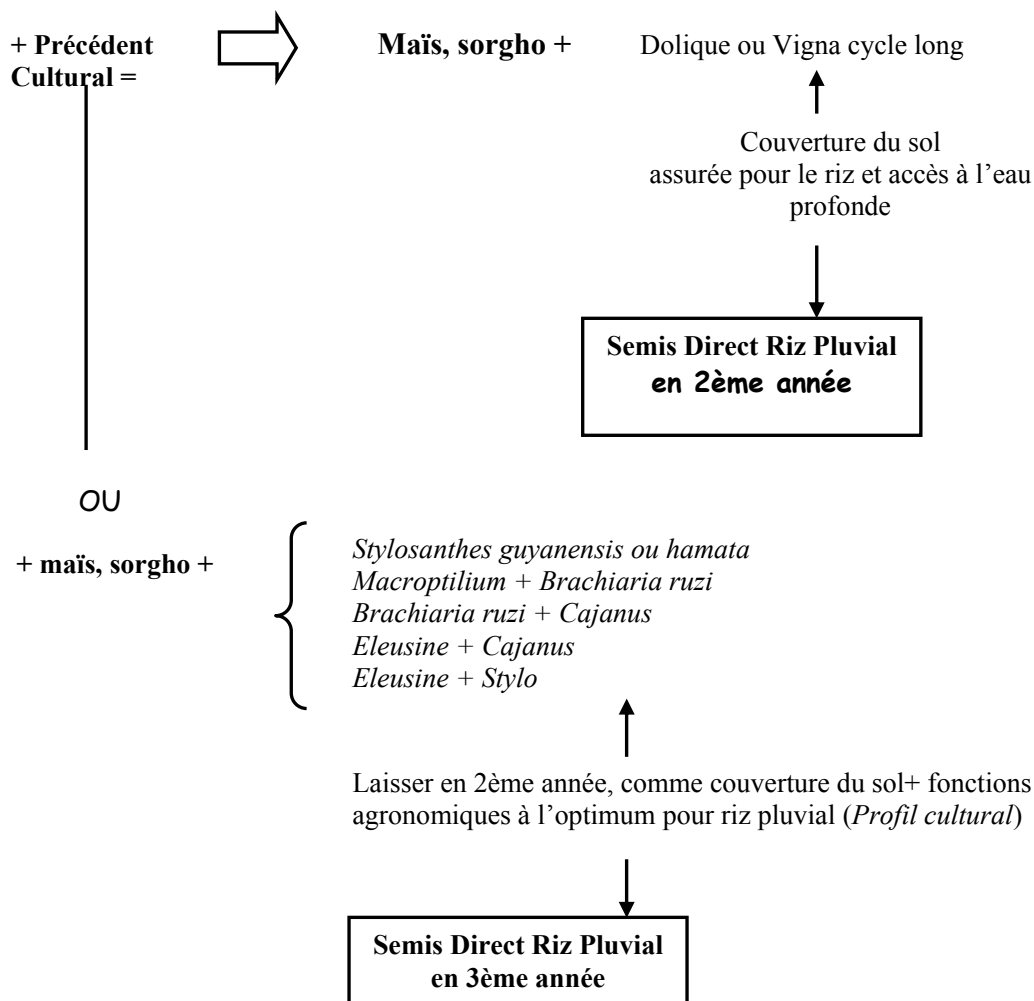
+ Précédent Cultural =

Maïs, sorgho +

Dolique ou Vigna cycle long

Couverture du sol assurée pour le riz et accès à l'eau profonde

Semis Direct Riz Pluvial en 2ème année

OU

+ maïs, sorgho +

Stylosanthes guyanensis ou hamata
Macroptilium + Brachiaria ruzi
Brachiaria ruzi + Cajanus
Eleusine + Cajanus
Eleusine + Stylo

Laisser en 2ème année, comme couverture du sol+ fonctions agronomiques à l'optimum pour riz pluvial (Profil cultural)

Semis Direct Riz Pluvial en 3ème année